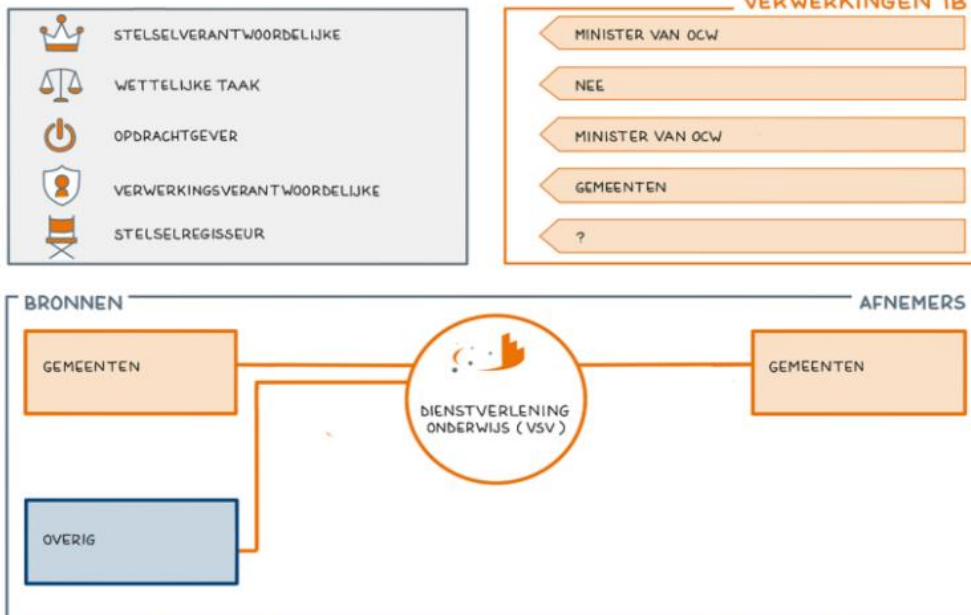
STELSELVERANTWOORDELIJKE
WETTELIJKE TAAK
OPDRACHTGEVER
VERWERKINGSVERANTWOORDELIJKE
STELSELREGISSEUR

VERWERKINGEN IB
MINISTER VAN OCW
NEE
MINISTER VAN OCW
GEMEENTEN
?

BRONNEN
AFNEMERS
GEMEENTEN
DIENSTVERLENING ONDERWIJS (VSV)
GEMEENTEN
OVERIG